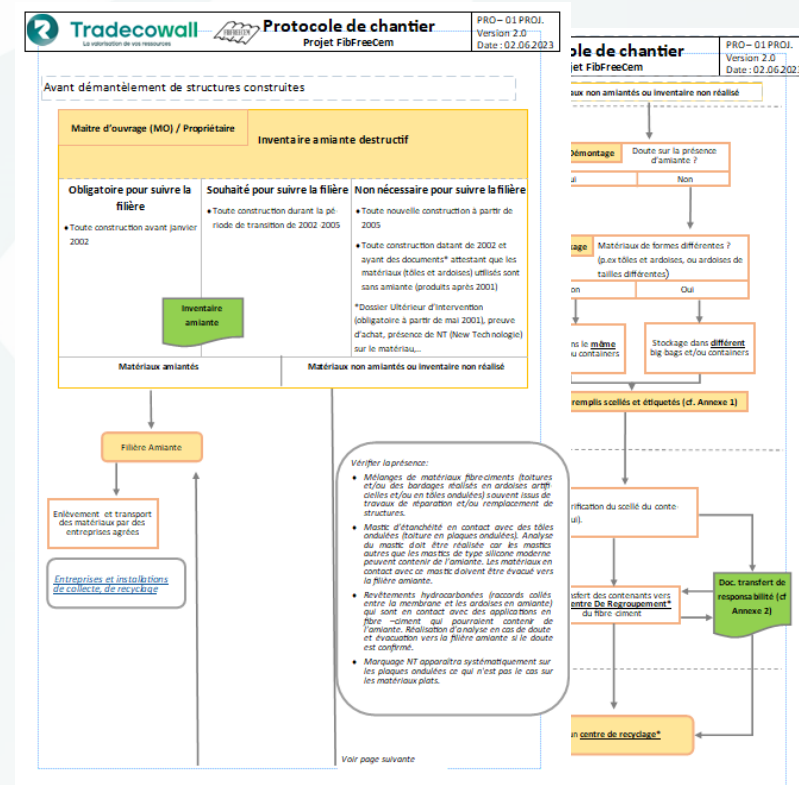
Tradecowall
La valorisation de vos ressources

Protocole de chantier
Projet FibFreeCem

PRO – 01 PROJ.
Version 2.0
Date : 02.06.2023

Avant démantèlement de structures construites

Maitre d'ouvrage (MO) / Propriétaire

Inventaire amiante destructif

| Obligatoire pour suivre la filière | Souhaité pour suivre la filière | Non nécessaire pour suivre la filière |
|---|---|---|
| • Toute construction avant janvier 2002 | • Toute construction durant la période de transition de 2002-2005 | • Toute nouvelle construction à partir de 2005 • Toute construction datant de 2002 et ayant des documents* attestant que les matériaux (tôles et ardoises) utilisés sont sans amiante (produits après 2001) *Dossier Ultérieur d'Intervention (obligatoire à partir de mai 2001), preuve d'achat, présence de NT (New Technologie) sur le matériau,... |

Inventaire amiante

Matériaux amiantés

Matériaux non amiantés ou inventaire non réalisé

Filière Amiante

Enlèvement et transport des matériaux par des entreprises agrées

Entreprises et installations de collecte, de recyclage

Vérifier la présence :

• Mélanges de matériaux fibre-ciments (toitures et/ou des bardages réalisés en ardoises artificielles et/ou en tôles ondulées) souvent issus de travaux de réparation et/ou remplacement de structures.

• Mastic d'étanchéité en contact avec des tôles ondulées (toiture en plaques ondulées). Analyse du mastic doit être réalisée car les mastics autres que les mastics de type silicone moderne peuvent contenir de l'amiante. Les matériaux en contact avec ce mastic doivent être évacué vers la filière amiante.

• Revêtements hydrocarbonées (raccords collés entre la membrane et les ardoises en amiante) qui sont en contact avec des applications en fibre –ciment qui pourraient contenir de l'amiante. Réalisation d'analyse en cas de doute et évacuation vers la filière amiante si le doute est confirmé.

• Marquage NT apparaitra systématiquement sur les plaques ondulées ce qui n'est pas le cas sur les matériaux plats.

Voir page suivante

ole de chantier
jet FibFreeCem

PRO – 01 PROJ.
Version 2.0
Date : 02.06.2023

aux non amiantés ou inventaire non réalisé

Démontage

Doute sur la présence d'amiante ?

ui

Non

age

Matériaux de formes différentes ? (p.ex tôles et ardoises, ou ardoises de tailles différentes)

on

Oui

ns le même
u containers

Stockage dans différent big bags et/ou containers

remplis scellés et étiquetés (cf. Annexe 1)

rification du scellé du conte
ui).

ansfert des contenants vers
entre De Regroupement*
du fibre-ciment

Doc. transfert de responsabilité (cf Annexe 2)

un centre de recyclage*